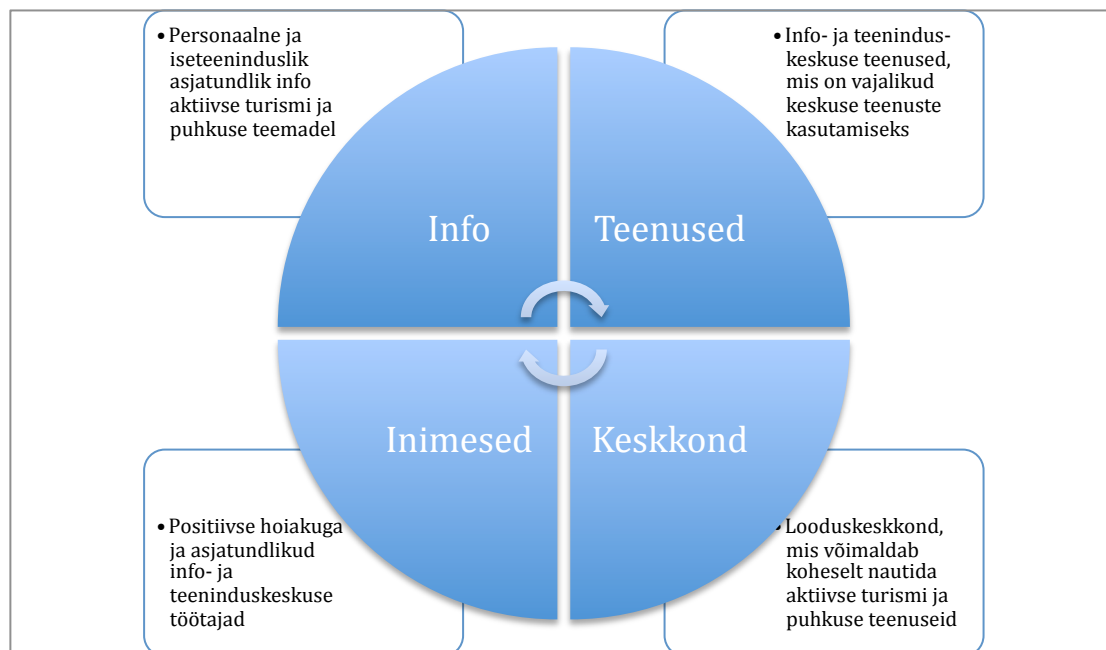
• Personaalne ja iseteeninduslik asjatundlik info aktiivse turismi ja puhkuse teemadel

• Info- ja teenindus-keskuse teenused, mis on vajalikud keskuse teenuste kasutamiseks

Info

Teenused

Inimesed

Keskkond

• Positiivse hoiakuga ja asjatundlikud info- ja teeninduskeskuse töötajad

• Looduskeskkond, mis võimaldab koheselt nautida aktiivse turismi ja puhkuse teenuseid